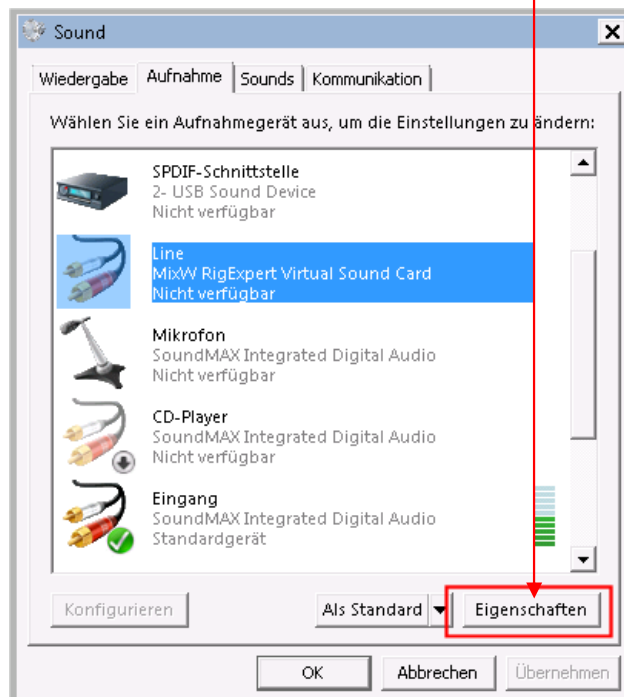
Sound

Wiedergabe | Aufnahme | Sounds | Kommunikation

Wählen Sie ein Aufnahmegerät aus, um die Einstellungen zu ändern:

SPDIF-Schnittstelle
2- USB Sound Device
Nicht verfügbar

Line
MixW RigExpert Virtual Sound Card
Nicht verfügbar

Mikrofon
SoundMAX Integrated Digital Audio
Nicht verfügbar

CD-Player
SoundMAX Integrated Digital Audio
Nicht verfügbar

Eingang
SoundMAX Integrated Digital Audio
Standardgerät

Konfigurieren | Als Standard | Eigenschaften

OK | Abbrechen | Übernehmen